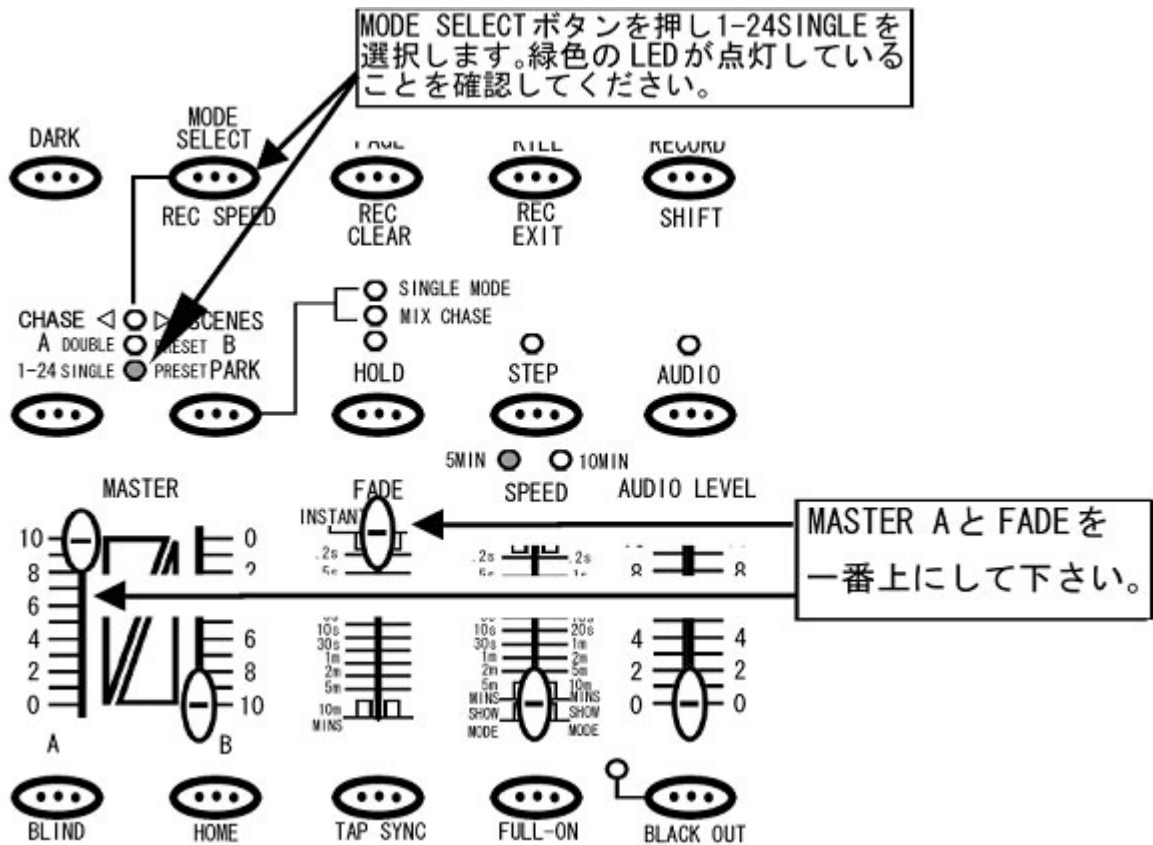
MODE SELECTボタンを押し1-24SINGLEを選択します。緑色のLEDが点灯していることを確認してください。

DARK

MODE SELECT

REC SPEED

PAGE

REC CLEAR

KILL

REC EXIT

RECORD

SHIFT

SINGLE MODE

MIX CHASE

CHASE ◁ ▷ SCENES

A DOUBLE PRESET B

1-24 SINGLE PRESET PARK

HOLD

STEP

AUDIO

5MIN 10MIN

MASTER

FADE

SPEED

AUDIO LEVEL

MASTER AとFADEを一番上にして下さい。

INSTANT

10 8 6 4 2 0

0 2 6 8 10

.2s 5s 10s 30s 1m 2m 5m 10m MINS

.2s 5s 10s 30s 1m 2m 5m 10m MINS SHOW MODE

.2s 1s 20s 1m 2m 5m 10m MINS SHOW MODE

8 4 2 0

8 4 2 0

A

B

BLIND

HOME

TAP SYNC

FULL-ON

BLACK OUT